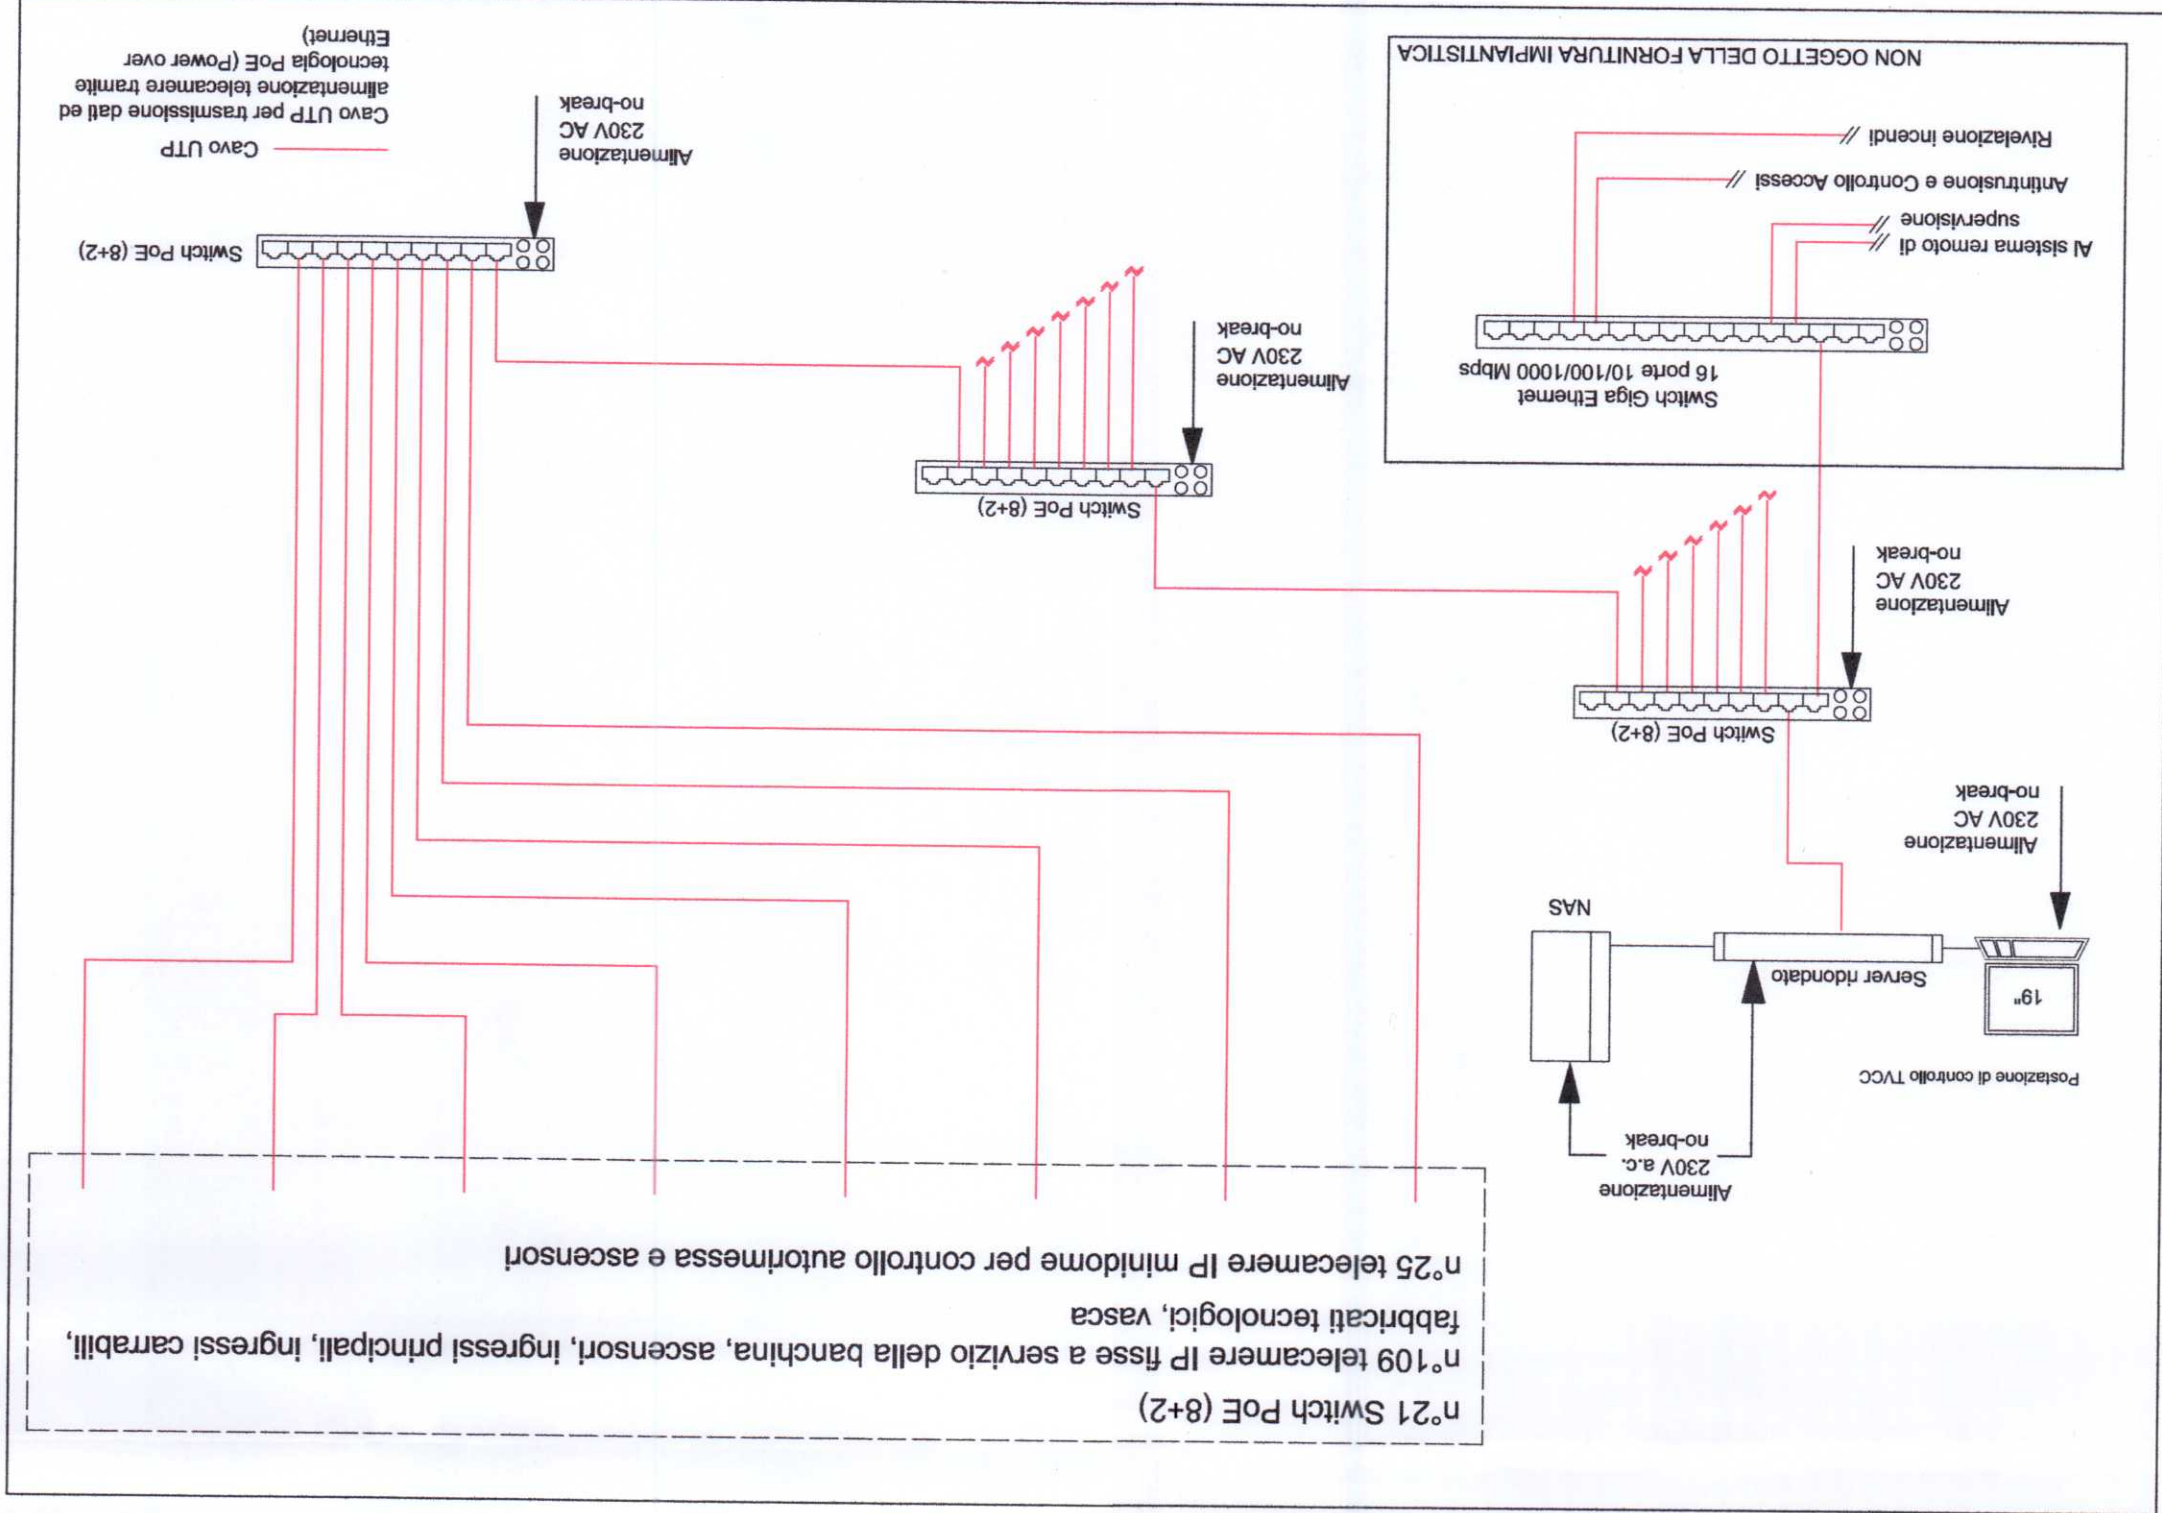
n°21 Switch PoE (8+2)

n°109 telecamere IP fisse a servizio della banchina, ascensori, ingressi principali, ingressi carrabili, fabbricati tecnologici, vasca

n°25 telecamere IP minidome per controllo autorimessa e ascensori

Alimentazione
230V a.c.
no-break

Postazione di controllo TVCC

19"

Server ridondato

NAS

Alimentazione
230V AC
no-break

Switch PoE (8+2)

Alimentazione
230V AC
no-break

Switch Giga Ethernet
16 porte 10/100/1000 Mbps

Al sistema remoto di supervisione

Antintrusione e Controllo Accessi

Rivelazione incendi

NON OGGETTO DELLA FORNITURA IMPIANTISTICA

Switch PoE (8+2)

Alimentazione
230V AC
no-break

Switch PoE (8+2)

Alimentazione
230V AC
no-break

Cavo UTP

Cavo UTP per trasmissione dati ed alimentazione telecamere tramite tecnologia PoE (Power over Ethernet)